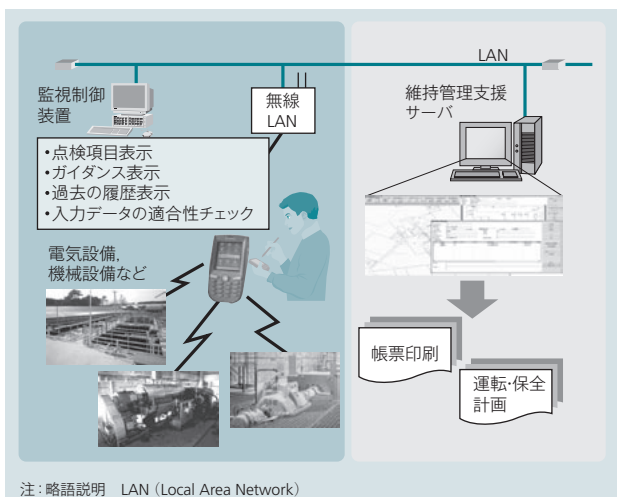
LAN

監視制御装置

無線LAN

維持管理支援サーバ

•点検項目表示
•ガイダンス表示
•過去の履歴表示
•入力データの適合性チェック

電気設備，機械設備など

帳票印刷

運転•保全計画

注：略語説明　LAN（Local Area Network）